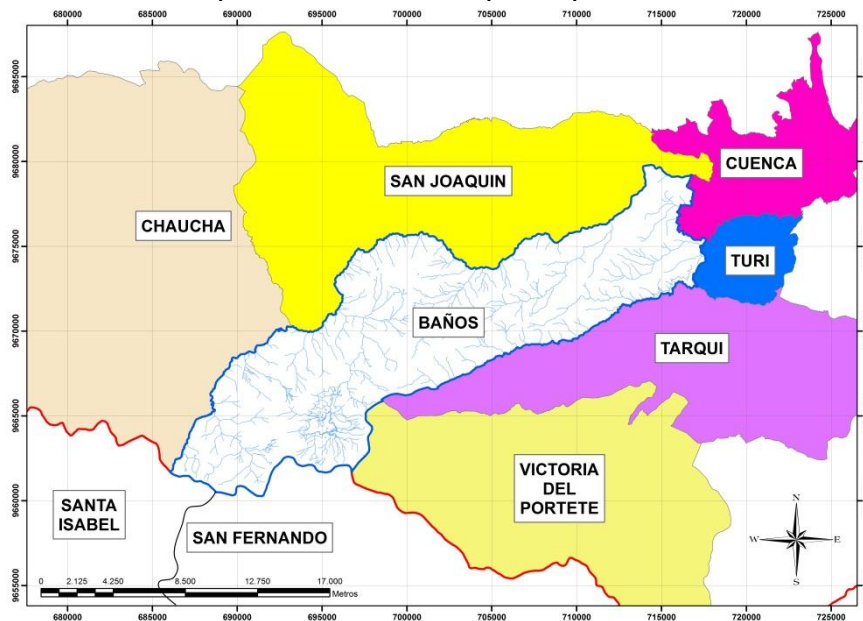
680000 685000 690000 695000 700000 705000 710000 715000 720000 725000

9685000
9680000
9675000
9670000
9665000
9660000
9655000

SAN JOAQUIN

CUENCA

CHAUCHA

TURI

BAÑOS

TARQUI

VICTORIA DEL PORTETE

SANTA ISABEL

SAN FERNANDO

N
W E
S

0 2.125 4.250 8.500 12.750 17.000
Metros

680000 685000 690000 695000 700000 705000 710000 715000 720000 725000